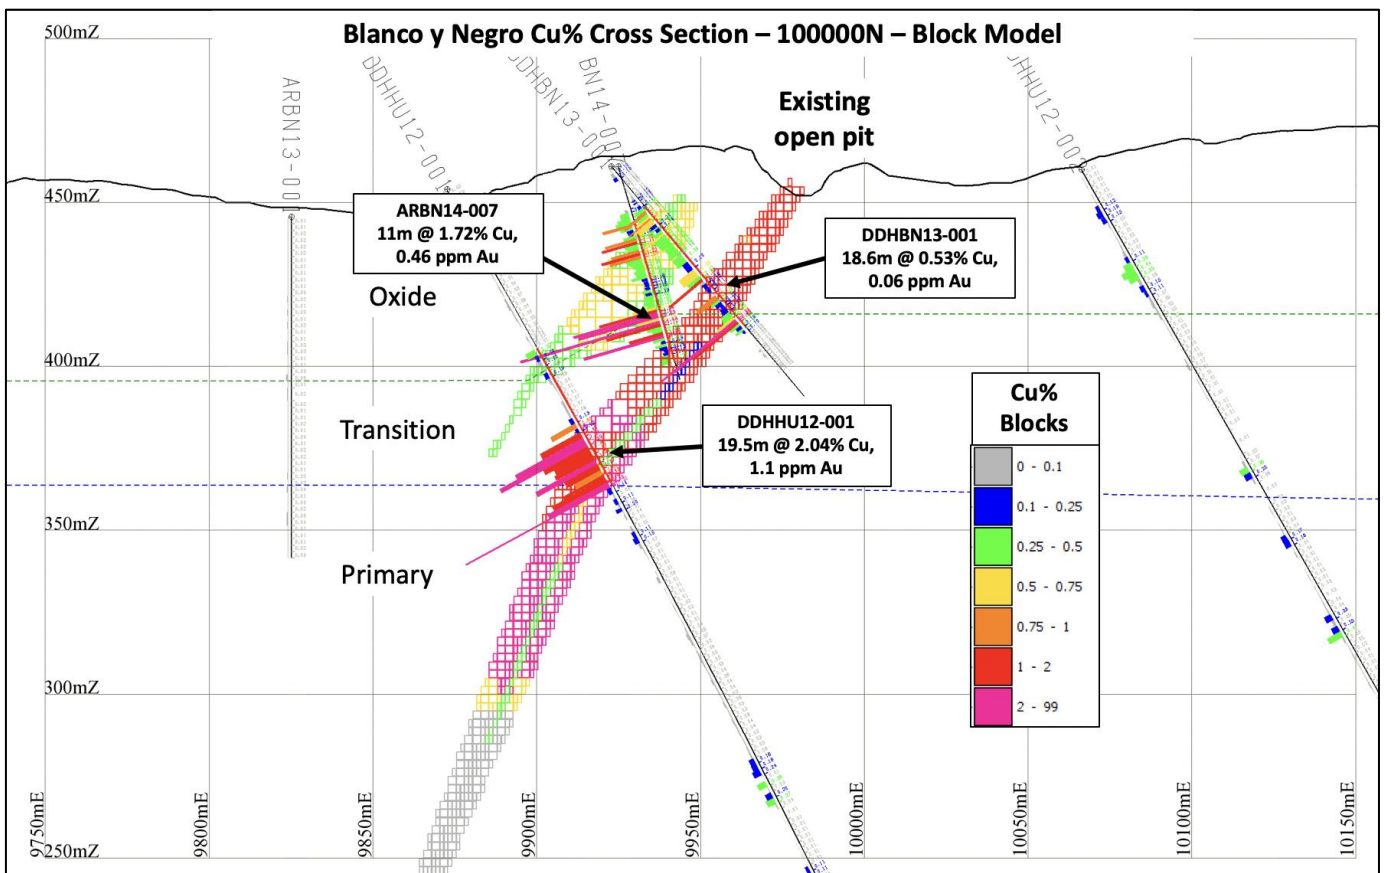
Blanco y Negro Cu% Cross Section – 100000N – Block Model

500mZ

ARBN13-00

DDHHU12-001

DDHBN13-0

BN14-00

DDHU12-00

Existing open pit

450mZ

ARBN14-007
11m @ 1.72% Cu,
0.46 ppm Au

DDHBN13-001
18.6m @ 0.53% Cu,
0.06 ppm Au

Oxide

400mZ

Transition

DDHHU12-001
19.5m @ 2.04% Cu,
1.1 ppm Au

350mZ

Primary

300mZ

250mZ

| Cu% Blocks |
|---|
| 0 - 0.1 |
| 0.1 - 0.25 |
| 0.25 - 0.5 |
| 0.5 - 0.75 |
| 0.75 - 1 |
| 1 - 2 |
| 2 - 99 |

9750mE 9800mE 9850mE 9900mE 9950mE 10000mE 10050mE 10100mE 10150mE